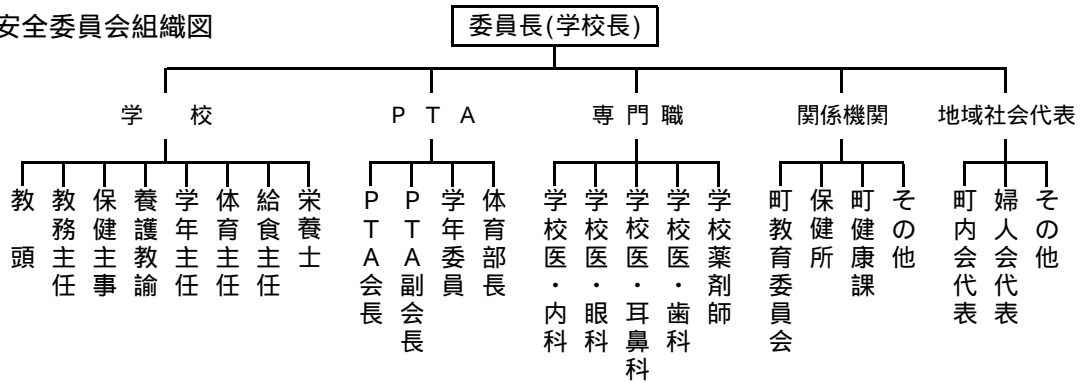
安全委員会組織図

委員長(学校長)

学 校

教頭
教務主任
保健主事
養護教諭
学年主任
体育主任
給食主任
栄養士

P T A

PTA会長
PTA副会長
学年委員
体育部長

専門職

学校医・内科
学校医・眼科
学校医・耳鼻科
学校医・歯科
学校薬剤師

関係機関

町教育委員会
保健所
町健康課
その他

地域社会代表

町内会代表
婦人会代表
その他